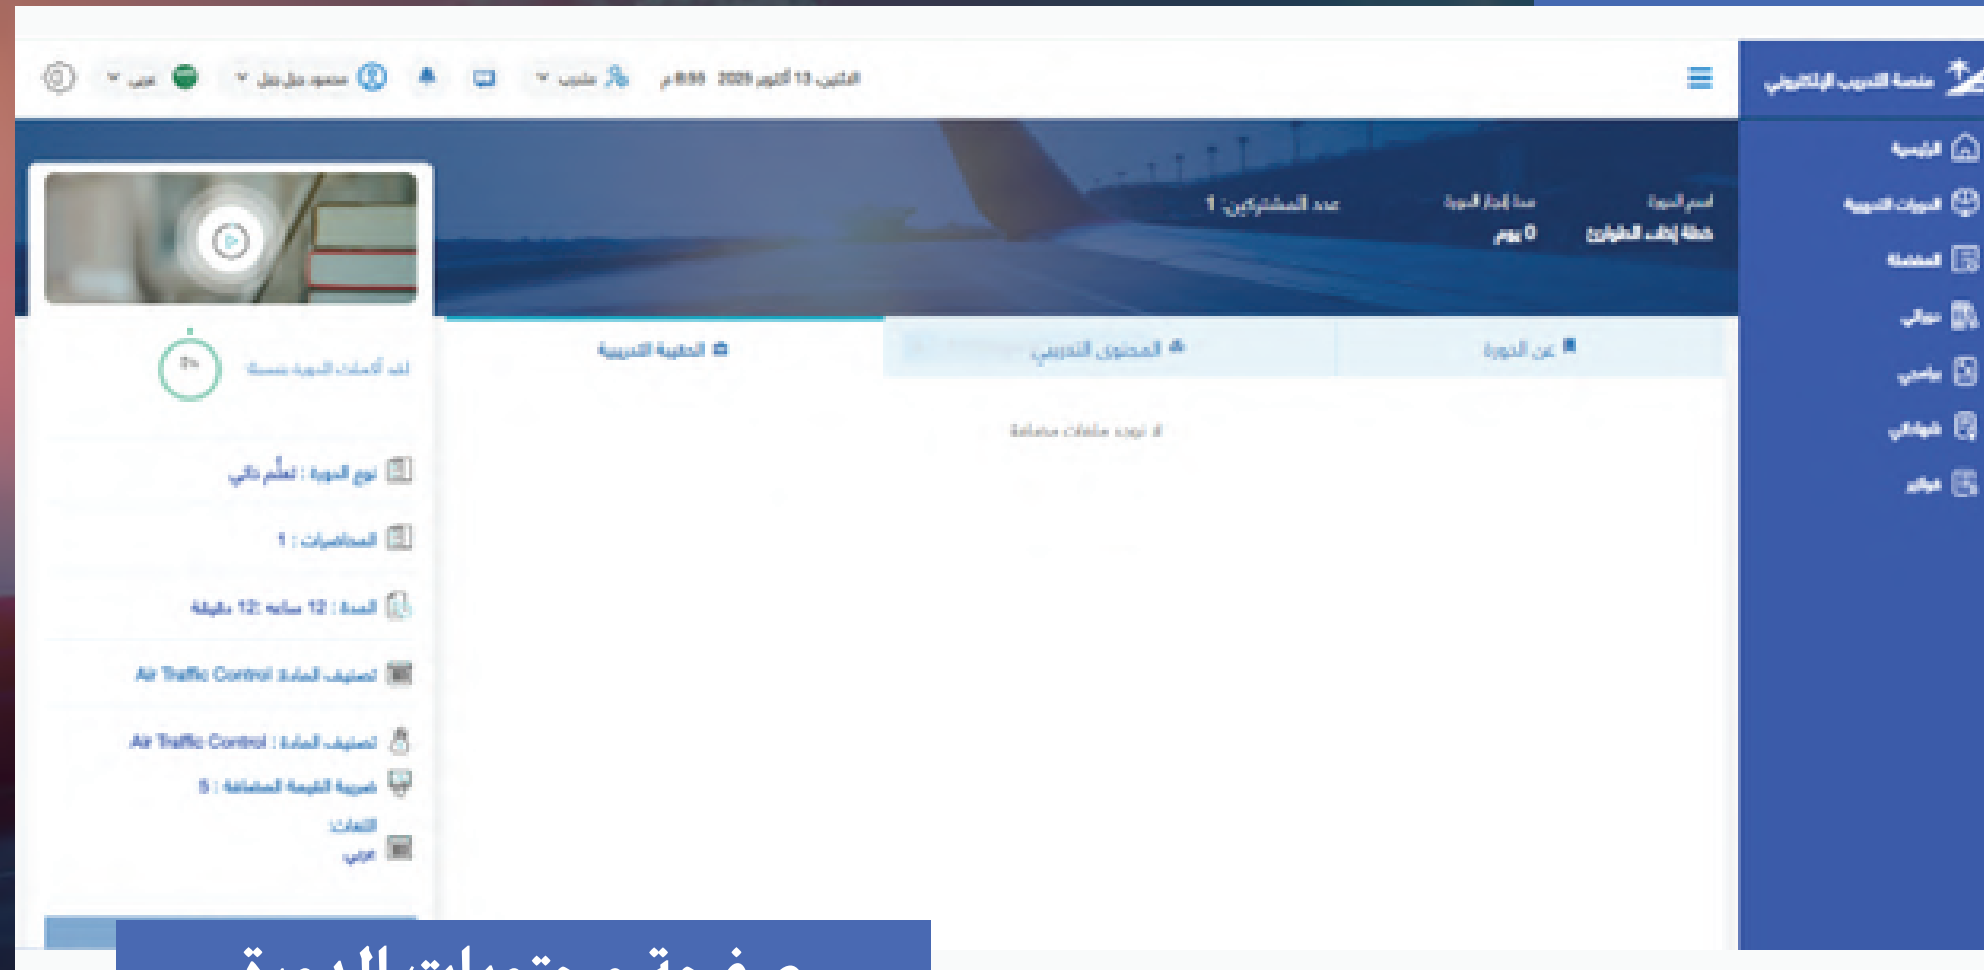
منصة التدريب الإلكتروني

الاثنين 13 أكتوبر 2025 8:55 م

متدرب

عربي

الرئيسية
الدورات التدريبية
المفضلة
جوائز
رسائل
شهاداتي
جوائز

اسم الدورة
خطة إقلاع الطائرات

مدة إنجاز الدورة
0 يوم

عدد المشاركين: 1

عن الدورة
المحتوى التدريبي
الحقيبة التدريبية

لا توجد ملفات مضافة

لقد أكملت الدورة بنسبة
0%

نوع الدورة : تعلّم ذاتي

المحاضرات : 1

المدة : 12 ساعة 12 دقيقة

تصنيف المادة : Air Traffic Control

تصنيف المادة : Air Traffic Control

شريحة الفئة المستهدفة : 5

اللغات
عربي

صفحة محتويات الدورة